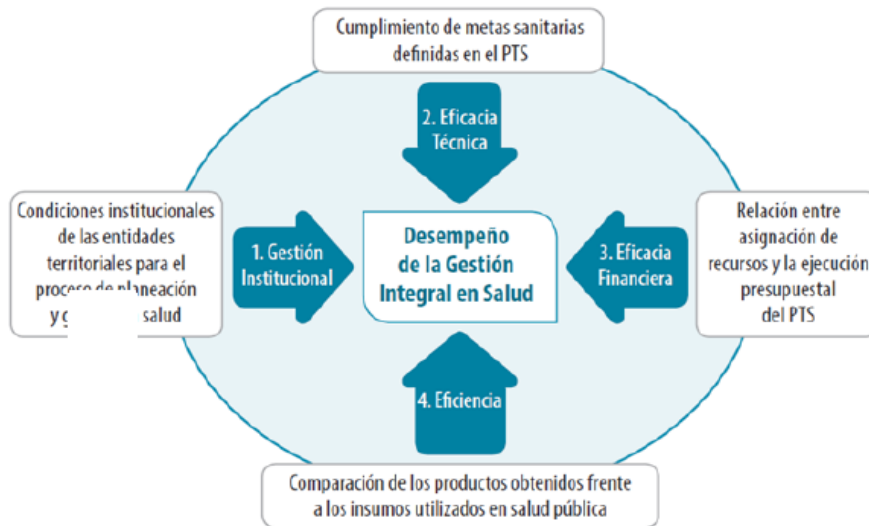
Cumplimiento de metas sanitarias definidas en el PTS

2. Eficacia Técnica

Condiciones institucionales de las entidades territoriales para el proceso de planeación y g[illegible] salud

1. Gestión Institucional

Desempeño de la Gestión Integral en Salud

3. Eficacia Financiera

Relación entre asignación de recursos y la ejecución presupuestal del PTS

4. Eficiencia

Comparación de los productos obtenidos frente a los insumos utilizados en salud pública